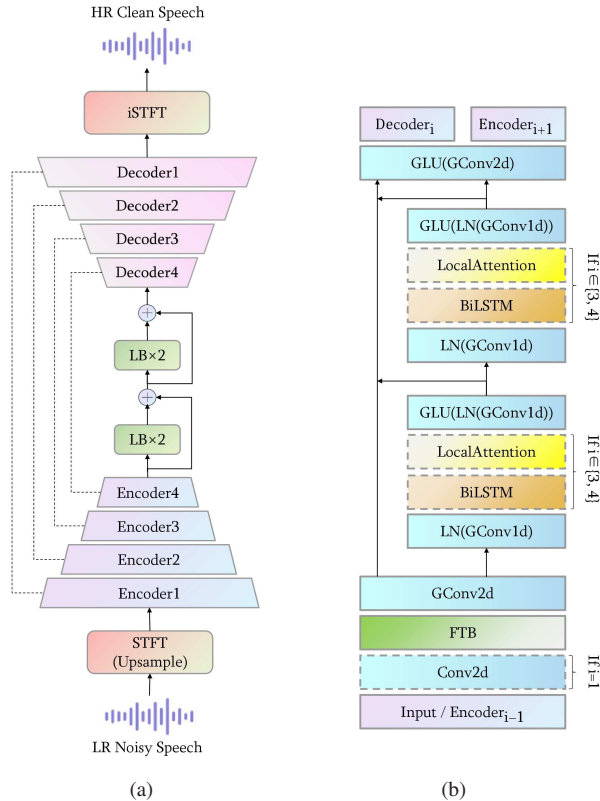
HR Clean Speech

iSTFT

Decoder1

Decoder2

Decoder3

Decoder4

LB×2

LB×2

Encoder4

Encoder3

Encoder2

Encoder1

STFT (Upsample)

LR Noisy Speech

(a)

$\text{Decoder}_i$

$\text{Encoder}_{i+1}$

GLU(GConv2d)

GLU(LN(GConv1d))

LocalAttention

BiLSTM

If $i \in \{3, 4\}$

LN(GConv1d)

GLU(LN(GConv1d))

LocalAttention

BiLSTM

If $i \in \{3, 4\}$

LN(GConv1d)

GConv2d

FTB

Conv2d

If $i=1$

Input / $\text{Encoder}_{i-1}$

(b)